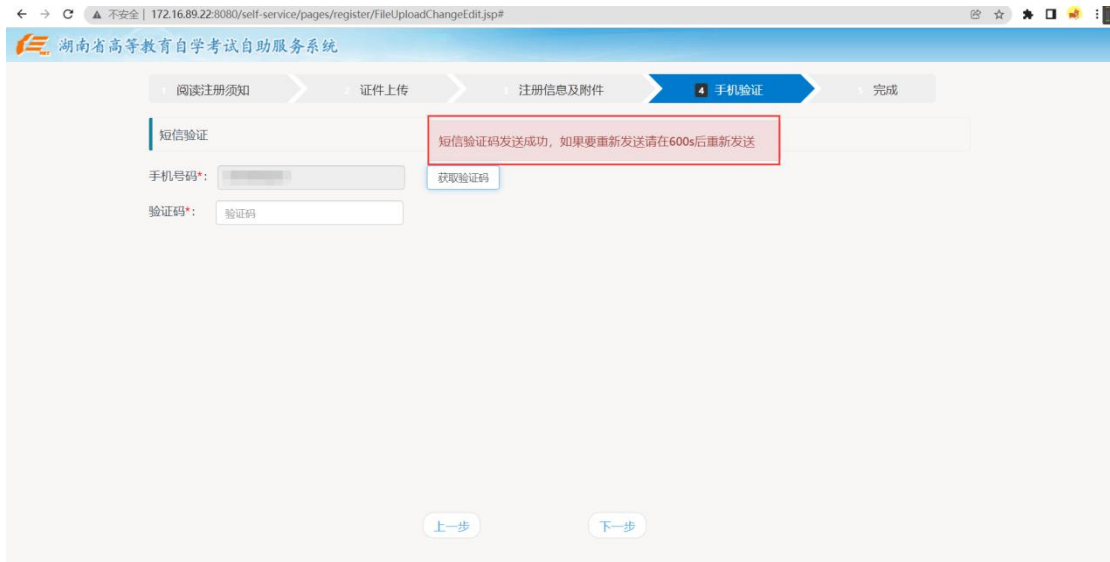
不安全 | 172.16.89.22:8080/self-service/pages/register/FileUploadChangeEdit.jsp#

湖南省高等教育自学考试自助服务系统

1 阅读注册须知
2 证件上传
3 注册信息及附件
4 手机验证
5 完成

短信验证

短信验证码发送成功，如果要重新发送请在600s后重新发送

手机号码*:
获取验证码

验证码*:
验证码

上一步
下一步